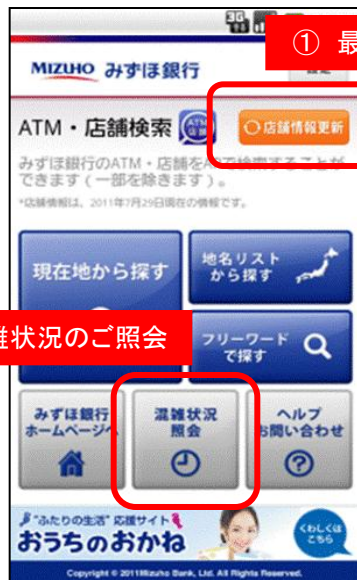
3G

① 最

MIZUHO みずほ銀行

ATM・店舗検索 ATM 店舗

○店舗情報更新

みずほ銀行のATM・店舗を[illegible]することができます（一部を除きます）。

*店舗情報は、2011年7月29日現在の情報です。

現在地から探す

地名リストから探す

雑状況のご照会

フリーワードで探す

みずほ銀行ホームページへ

混雑状況照会

ヘルプお問い合わせ

"ふたりの生活"応援サイト

おうちのおかね

くわしくはこちら

Copyright © 2011Mizuho Bank, Ltd. All Rights Reserved.